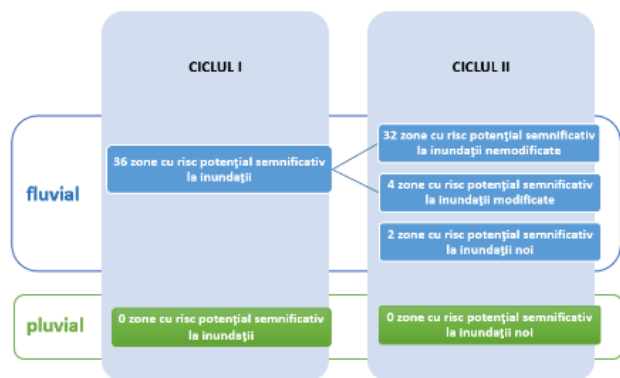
CICLUL I

CICLUL II

fluvial

36 zone cu risc potenţial semnificativ la inundaţii

32 zone cu risc potenţial semnificativ la inundaţii nemodificate

4 zone cu risc potenţial semnificativ la inundaţii modificate

2 zone cu risc potenţial semnificativ la inundaţii noi

pluvial

0 zone cu risc potenţial semnificativ la inundaţii

0 zone cu risc potenţial semnificativ la inundaţii noi